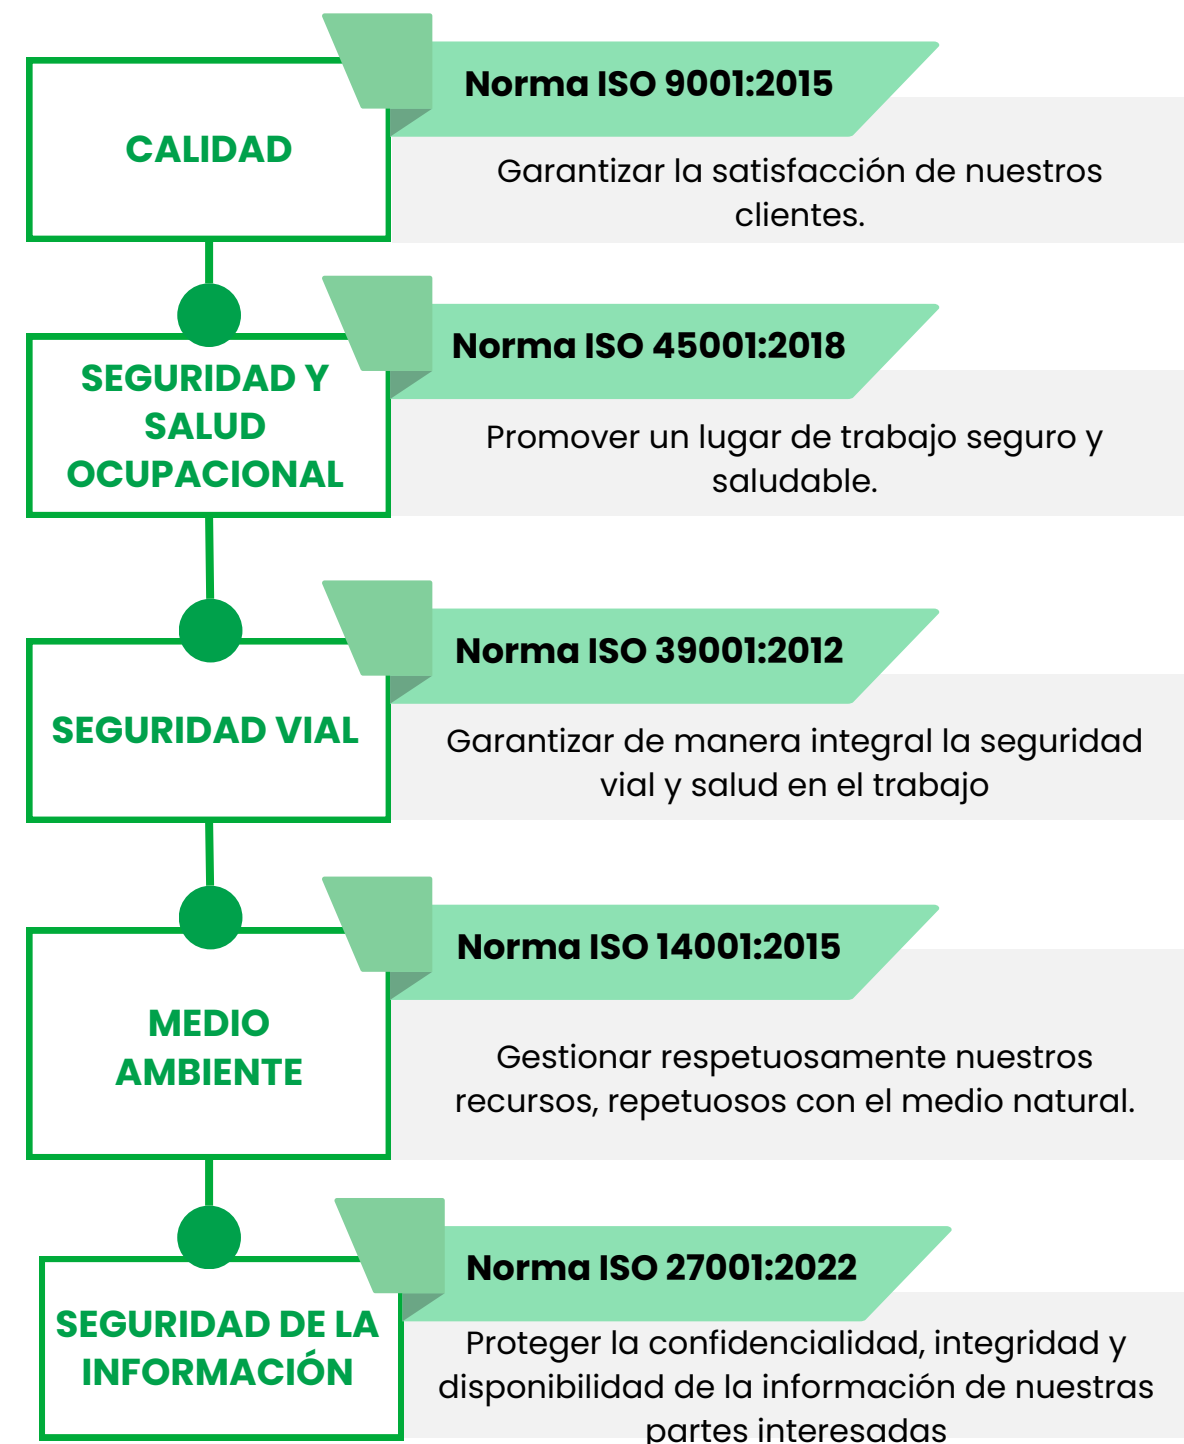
CALIDAD

Norma ISO 9001:2015

Garantizar la satisfacción de nuestros clientes.

SEGURIDAD Y SALUD OCUPACIONAL

Norma ISO 45001:2018

Promover un lugar de trabajo seguro y saludable.

SEGURIDAD VIAL

Norma ISO 39001:2012

Garantizar de manera integral la seguridad vial y salud en el trabajo

MEDIO AMBIENTE

Norma ISO 14001:2015

Gestionar respetuosamente nuestros recursos, repetuosos con el medio natural.

SEGURIDAD DE LA INFORMACIÓN

Norma ISO 27001:2022

Proteger la confidencialidad, integridad y disponibilidad de la información de nuestras partes interesadas